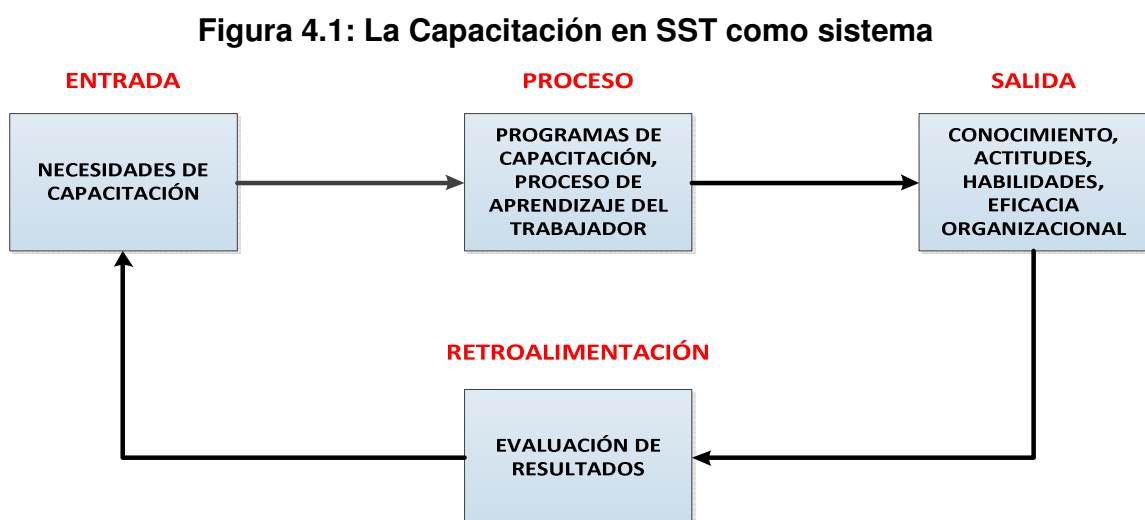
Figura 4.1: La Capacitación en SST como sistema

ENTRADA

PROCESO

SALIDA

NECESIDADES DE CAPACITACIÓN

PROGRAMAS DE CAPACITACIÓN, PROCESO DE APRENDIZAJE DEL TRABAJADOR

CONOCIMIENTO, ACTITUDES, HABILIDADES, EFICACIA ORGANIZACIONAL

RETROALIMENTACIÓN

EVALUACIÓN DE RESULTADOS